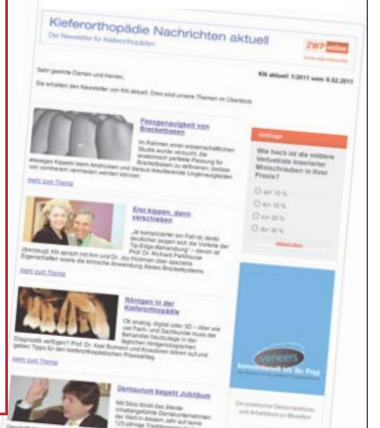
Kieferorthopädie Nachrichten aktuell

Der Newsletter für Kieferorthopäden

ZWP online

Sehr geehrte Damen und Herren,

KN aktuell 1/2011 vom 8.02.2011

Sie erhalten den Newsletter von KN aktuell. Dies sind unsere Themen im Überblick:

Passgenauigkeit von Brackettbasen

Im Rahmen einer wissenschaftlichen Studie wurde versucht, die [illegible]

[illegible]

mehr zum Thema

Erst kippen, dann verschieben

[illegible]

mehr zum Thema

Röntgen in der Kieferorthopädie

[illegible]

Dentaurum begeht Jubiläum

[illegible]

Umfrage

Wie hoch ist die mittlere Verlustrate inserierter Minischrauben in Ihrer Praxis?

bis 10 %

bis 15 %

bis 20 %

über 20 %

abstimmen

veneers

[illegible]

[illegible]